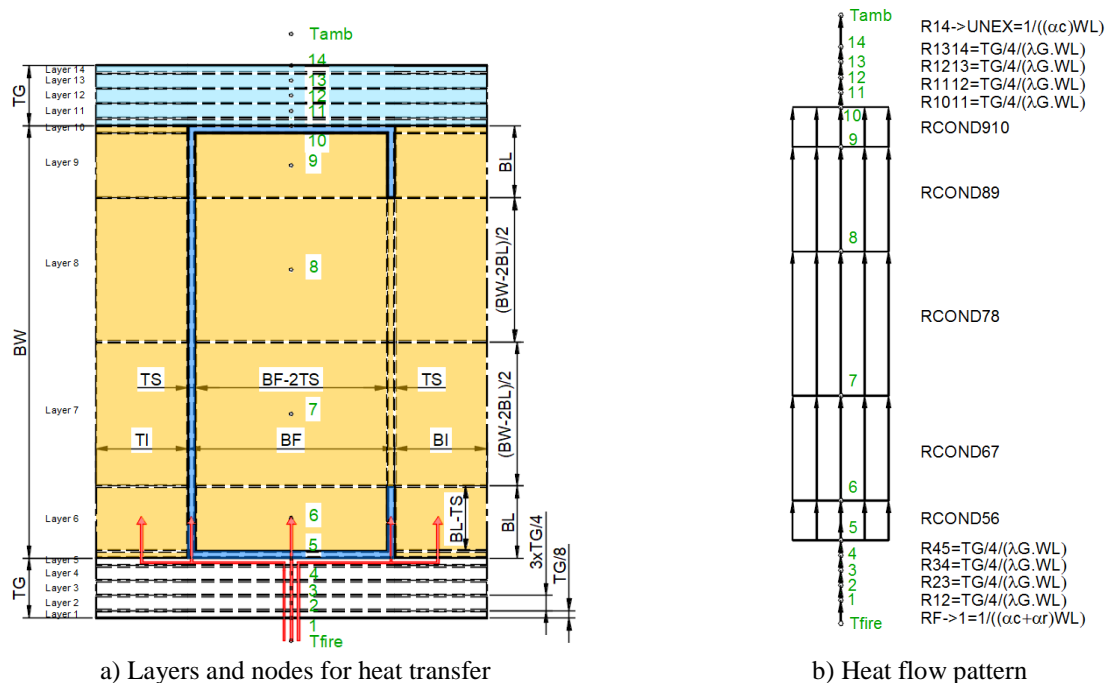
Tamb
14
13
12
11
10
9
8
7
6
5
4
3
2
1
Tfire

Layer 14
Layer 13
Layer 12
Layer 11
Layer 10
Layer 9
Layer 8
Layer 7
Layer 6
Layer 5
Layer 4
Layer 3
Layer 2
Layer 1

TG
BW
TG
BL
(BW-2BL)/2
(BW-2BL)/2
BL
BL-TS
3xTG/4
TG/8
TS
BF-2TS
TS
TI
BF
BI

a) Layers and nodes for heat transfer

Tamb
14
13
12
11
10
9
8
7
6
5
4
3
2
1
Tfire

R14->UNEX=1/((αc)WL)
R1314=TG/4/(λG.WL)
R1213=TG/4/(λG.WL)
R1112=TG/4/(λG.WL)
R1011=TG/4/(λG.WL)
RCOND910
RCOND89
RCOND78
RCOND67
RCOND56
R45=TG/4/(λG.WL)
R34=TG/4/(λG.WL)
R23=TG/4/(λG.WL)
R12=TG/4/(λG.WL)
RF->1=1/((αc+αr)WL)

b) Heat flow pattern